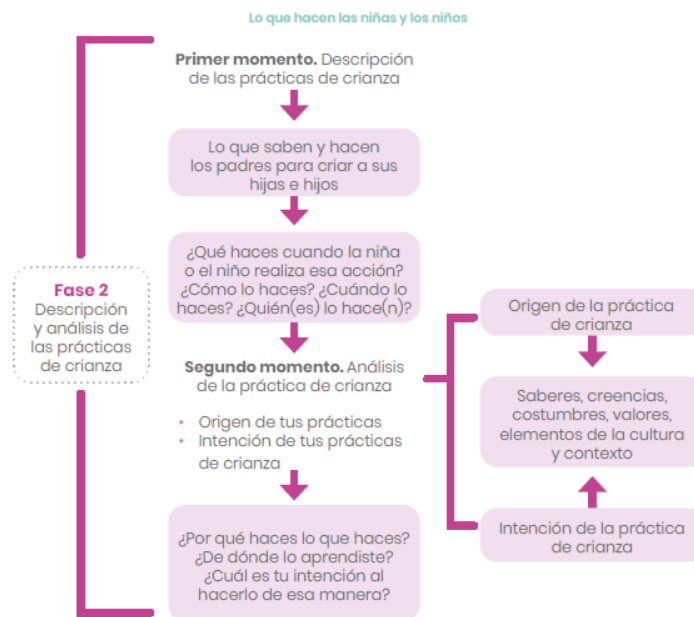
Lo que hacen las niñas y los niños

Fase 2
Descripción y análisis de las prácticas de crianza

**Primer momento.** Descripción de las prácticas de crianza

Lo que saben y hacen los padres para criar a sus hijas e hijos

¿Qué haces cuando la niña o el niño realiza esa acción? ¿Cómo lo haces? ¿Cuándo lo haces? ¿Quién(es) lo hace(n)?

**Segundo momento.** Análisis de la práctica de crianza

- Origen de tus prácticas
- Intención de tus prácticas de crianza

¿Por qué haces lo que haces? ¿De dónde lo aprendiste? ¿Cuál es tu intención al hacerlo de esa manera?

Origen de la práctica de crianza

Saberes, creencias, costumbres, valores, elementos de la cultura y contexto

Intención de la práctica de crianza